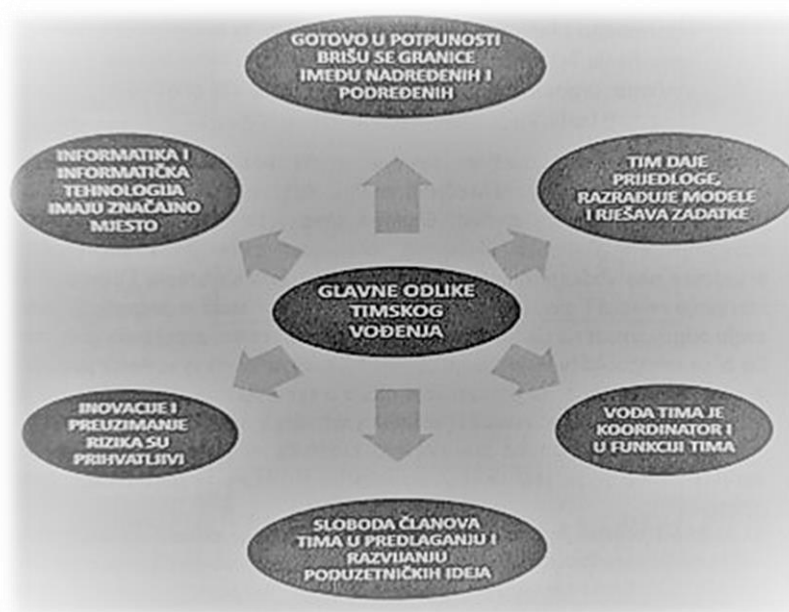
GOTOVO U POTPUNOSTI BRIŠU SE GRANICE IMEĐU NADREĐENIH I PODREĐENIH

INFORMATIKA I INFORMATIČKA TEHNOLOGIJA IMAJU ZNAČAJNO MJESTO

TIM DAJE PRIJEDLOGE, RAZRAĐUJE MODELE I RJEŠAVA ZADATKE

GLAVNE ODLIKE TIMSKOG VOĐENJA

INOVACIJE I PREUZIMANJE RIZIKA SU PRIHVATLJIVI

VOĐA TIMA JE KOORDINATOR I U FUNKCIJI TIMA

SLOBODA ČLANOVA TIMA U PREDLAGANJU I RAZVIJANJU PODUZETNIČKIH IDEJA